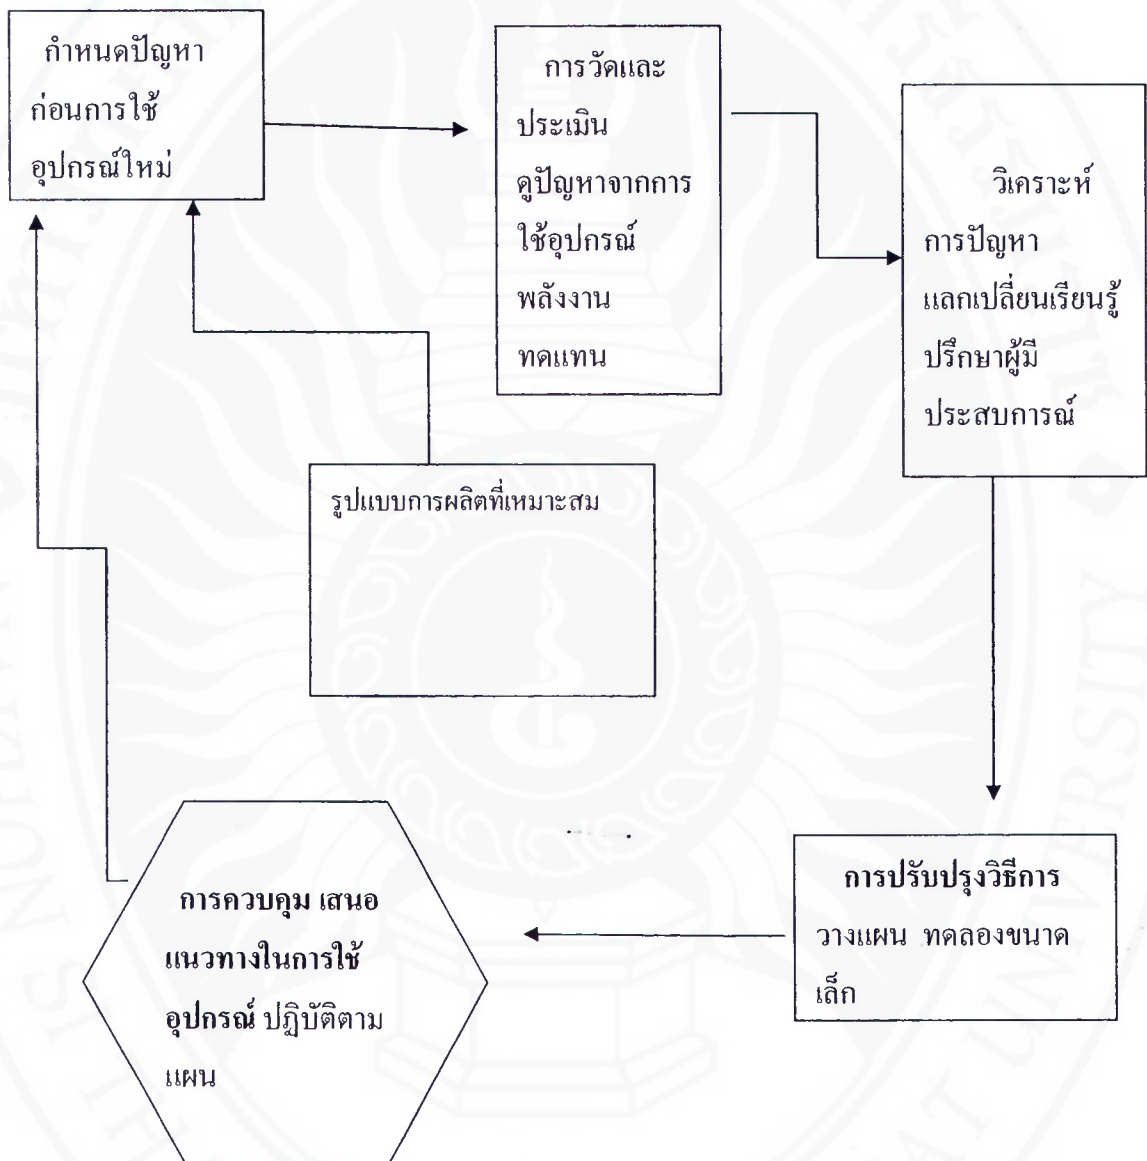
กำหนดปัญหา ก่อนการใช้ อุปกรณ์ใหม่

การวัดและ ประเมิน ดูปัญหาจากการ ใช้อุปกรณ์ พลังงาน ทดแทน

วิเคราะห์ การปัญหา แลกเปลี่ยนเรียนรู้ ปรึกษาผู้มี ประสบการณ์

รูปแบบการผลิตที่เหมาะสม

การปรับปรุงวิธีการ วางแผน ทดลองขนาด เล็ก

การควบคุม เสนอ แนวทางในการใช้ อุปกรณ์ ปฏิบัติตาม แผน